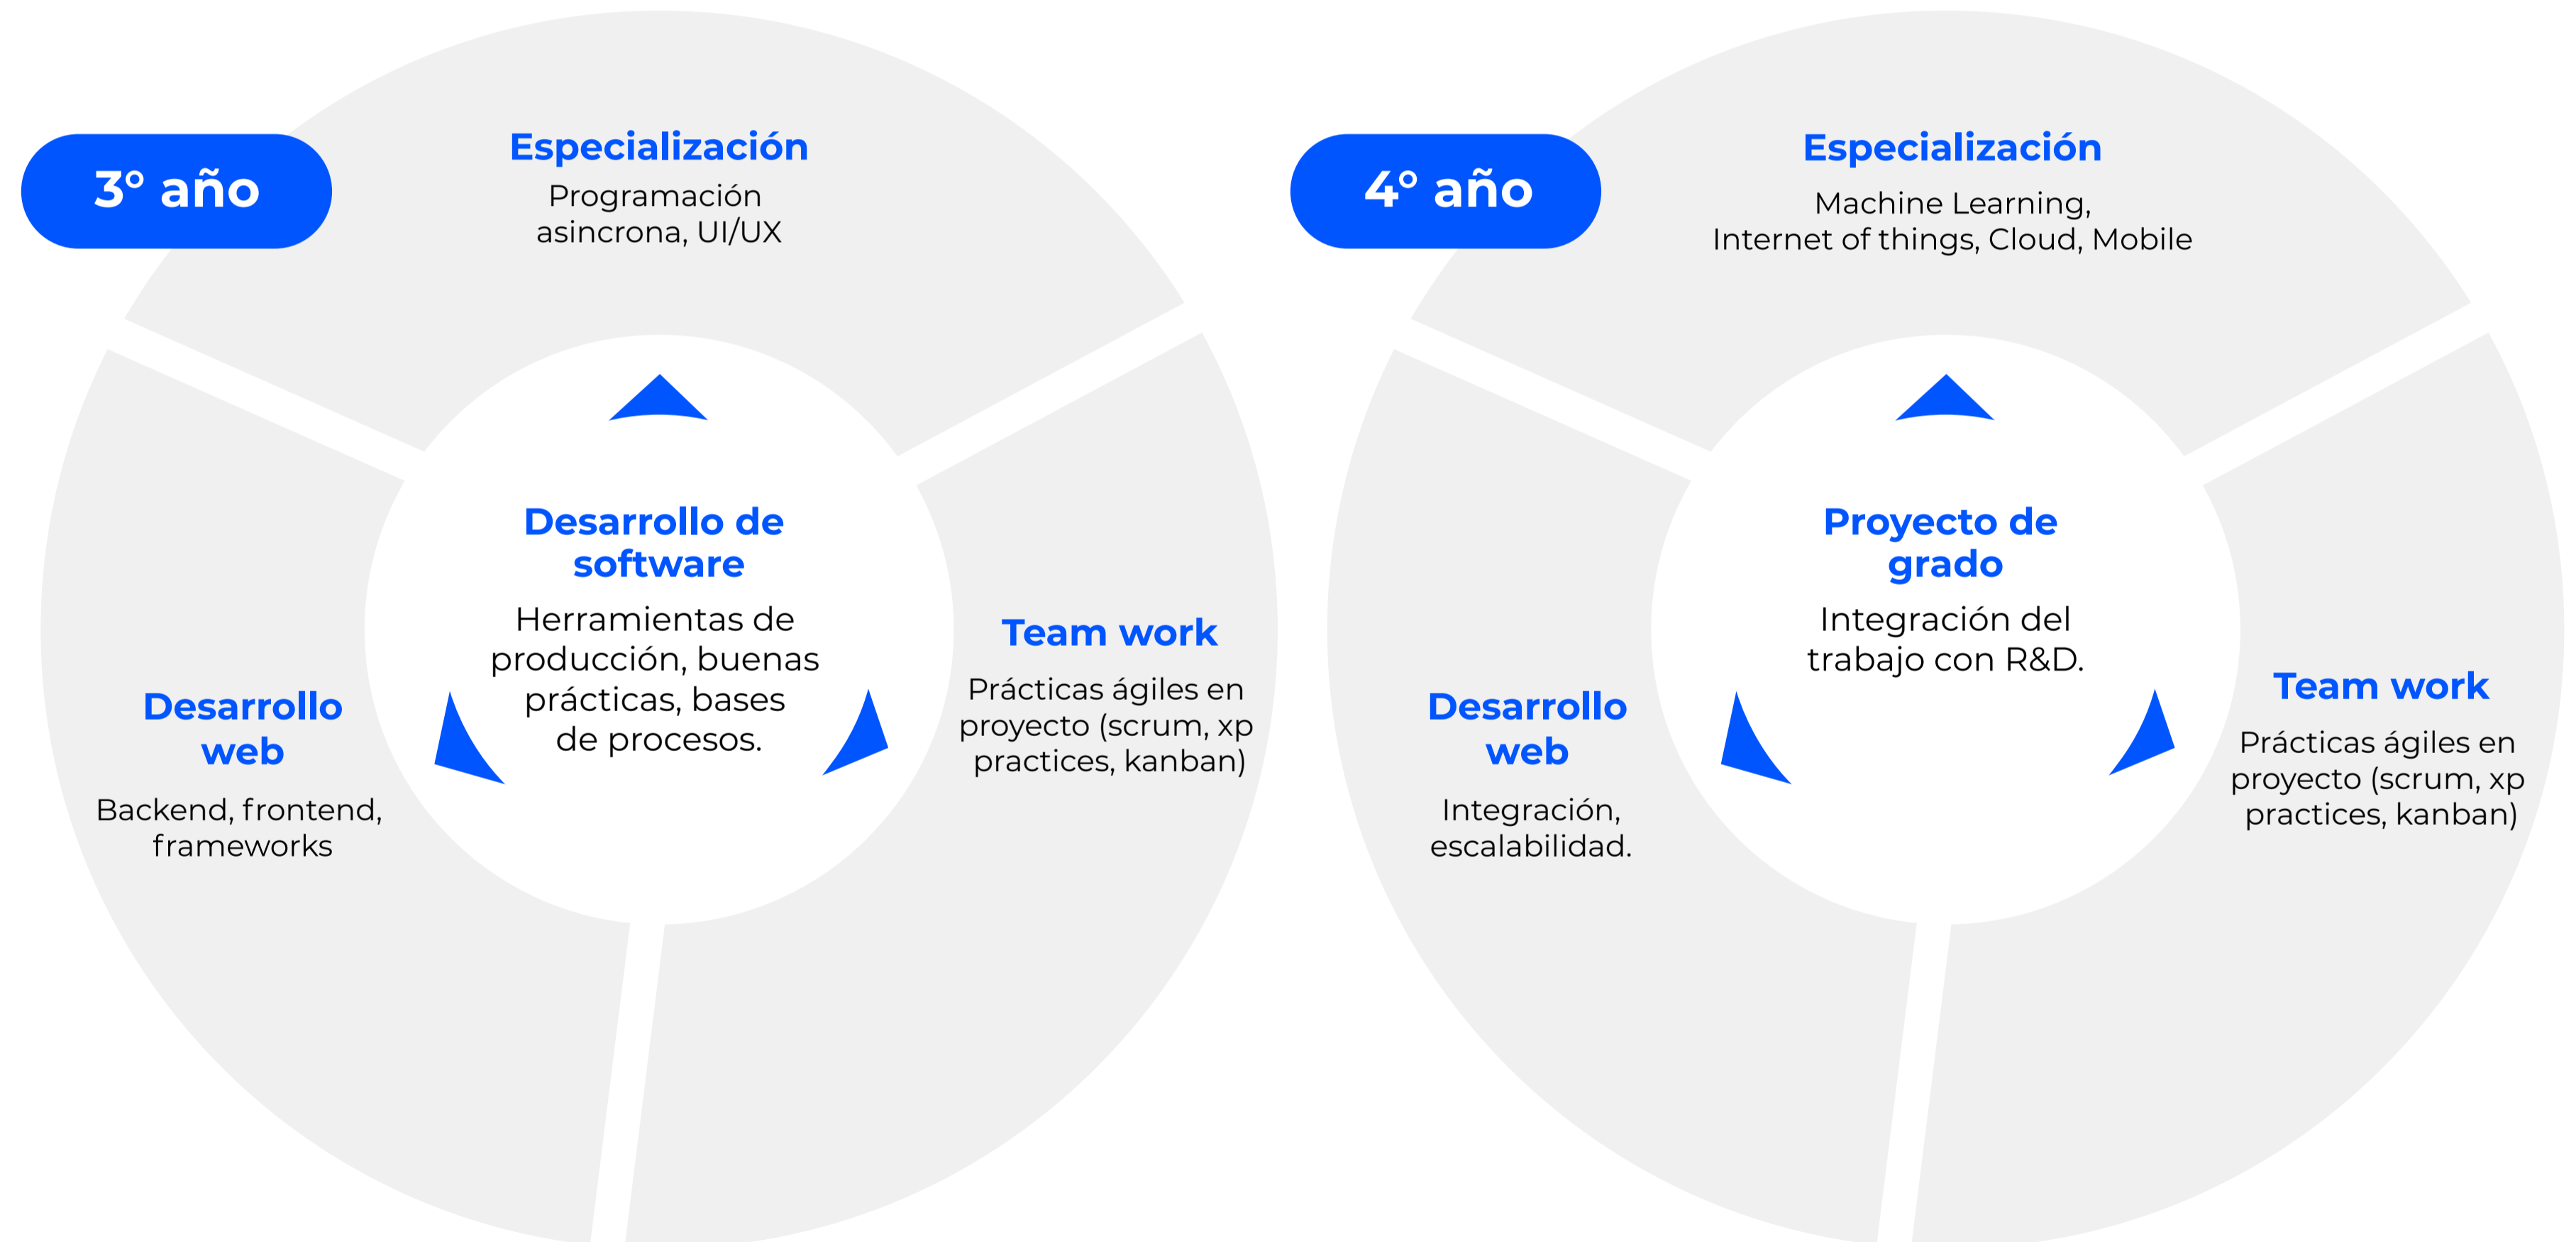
3° año

Especialización
Programación asincrona, UI/UX

Desarrollo de software
Herramientas de producción, buenas prácticas, bases de procesos.

Desarrollo web
Backend, frontend, frameworks

Team work
Prácticas ágiles en proyecto (scrum, xp practices, kanban)

4° año

Especialización
Machine Learning, Internet of things, Cloud, Mobile

Proyecto de grado
Integración del trabajo con R&D.

Desarrollo web
Integración, escalabilidad.

Team work
Prácticas ágiles en proyecto (scrum, xp practices, kanban)